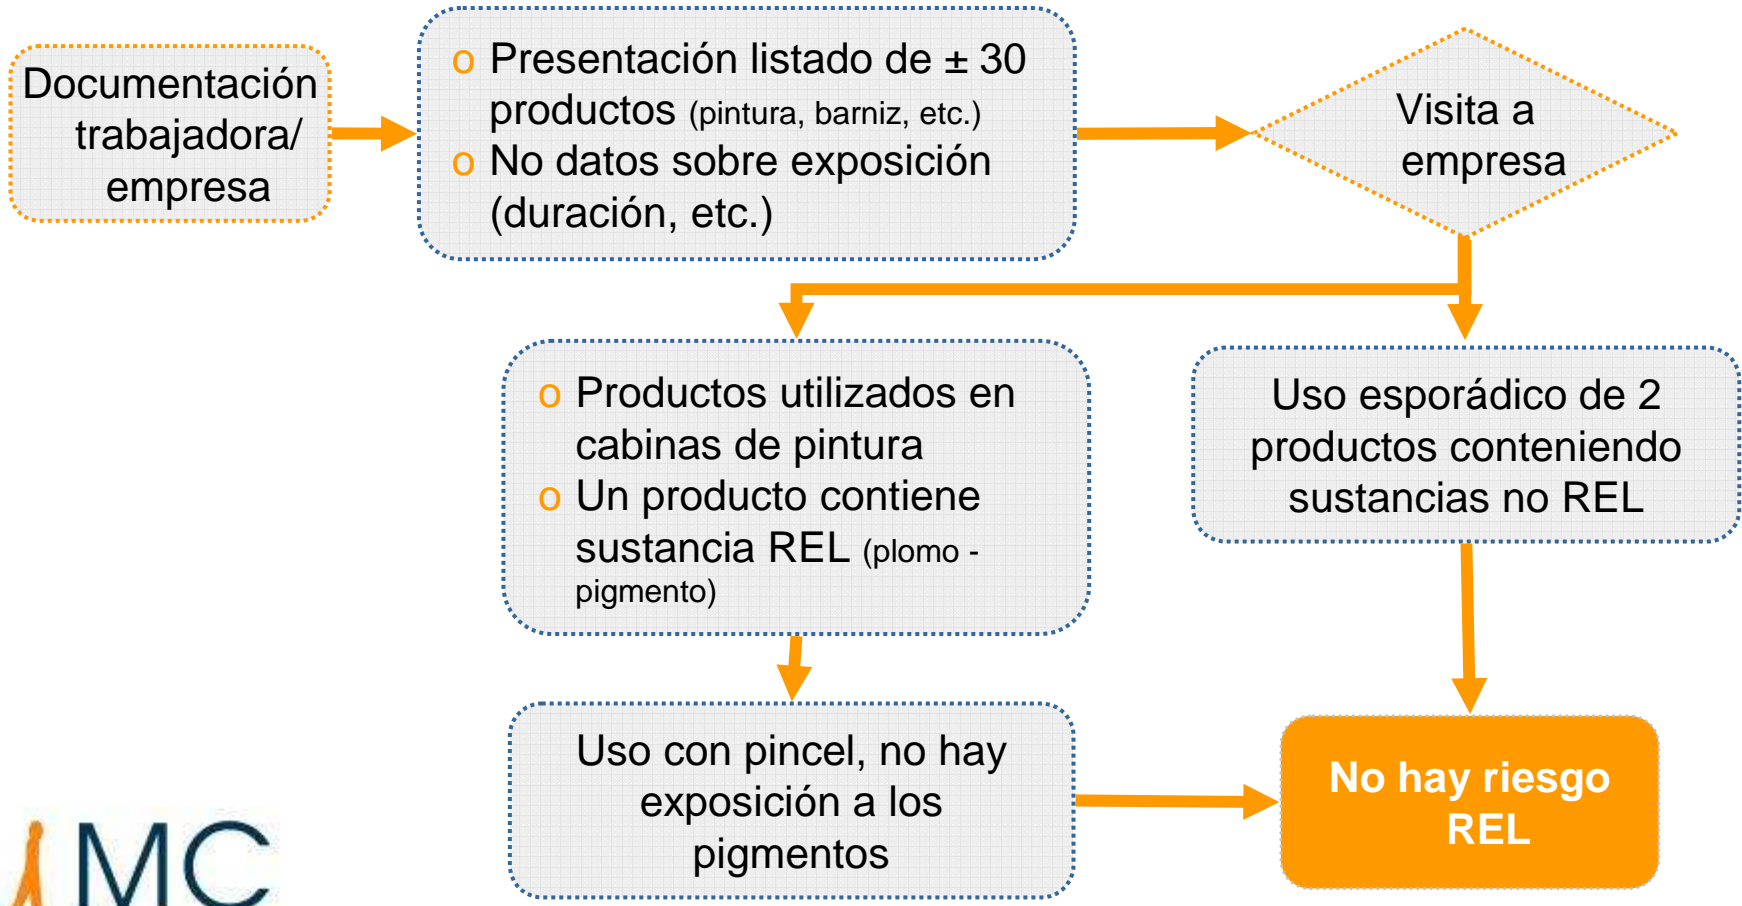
Documentación trabajadora/ empresa

o Presentación listado de ± 30 productos (pintura, barniz, etc.)
o No datos sobre exposición (duración, etc.)

Visita a empresa

o Productos utilizados en cabinas de pintura
o Un producto contiene sustancia REL (plomo - pigmento)

Uso esporádico de 2 productos conteniendo sustancias no REL

Uso con pincel, no hay exposición a los pigmentos

No hay riesgo REL

MC